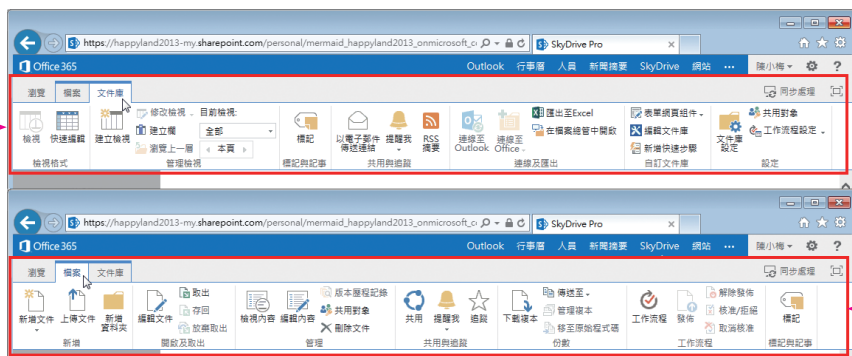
https://happyland2013-my.sharepoint.com/personal/mermaid_happyland2013_onmicrosoft_c

SkyDrive Pro

Office 365

Outlook 行事曆 人員 新聞摘要 SkyDrive 網站 ··· 陳小梅

瀏覽 檔案 文件庫

同步處理

檢視 快速編輯
檢視格式

建立檢視
修改檢視
建立欄
瀏覽上一層
目前檢視:
全部
本頁
管理檢視

標記
標記與記事

以電子郵件傳送連結
提醒我
RSS 摘要
共用與追蹤

連線至 Outlook
連線至 Office
匯出至Excel
在檔案總管中開啟
連線與匯出

表單網頁組件
編輯文件庫
新增快速步驟
自訂文件庫

文件庫設定
共用對象
工作流程設定
設定

https://happyland2013-my.sharepoint.com/personal/mermaid_happyland2013_onmicrosoft_c

SkyDrive Pro

Office 365

Outlook 行事曆 人員 新聞摘要 SkyDrive 網站 ··· 陳小梅

瀏覽 檔案 文件庫

同步處理

新增文件
上傳文件
新增資料夾
新增

編輯文件
取出
存回
放棄取出
開啟及取出

檢視內容
編輯內容
版本歷程記錄
共用對象
刪除文件
管理

共用
提醒我
追蹤
共用與追蹤

下載複本
傳送至
管理複本
移至原始程式碼
份數

工作流程
發佈
解除發佈
核准/拒絕
取消核准
工作流程

標記
標記與記事